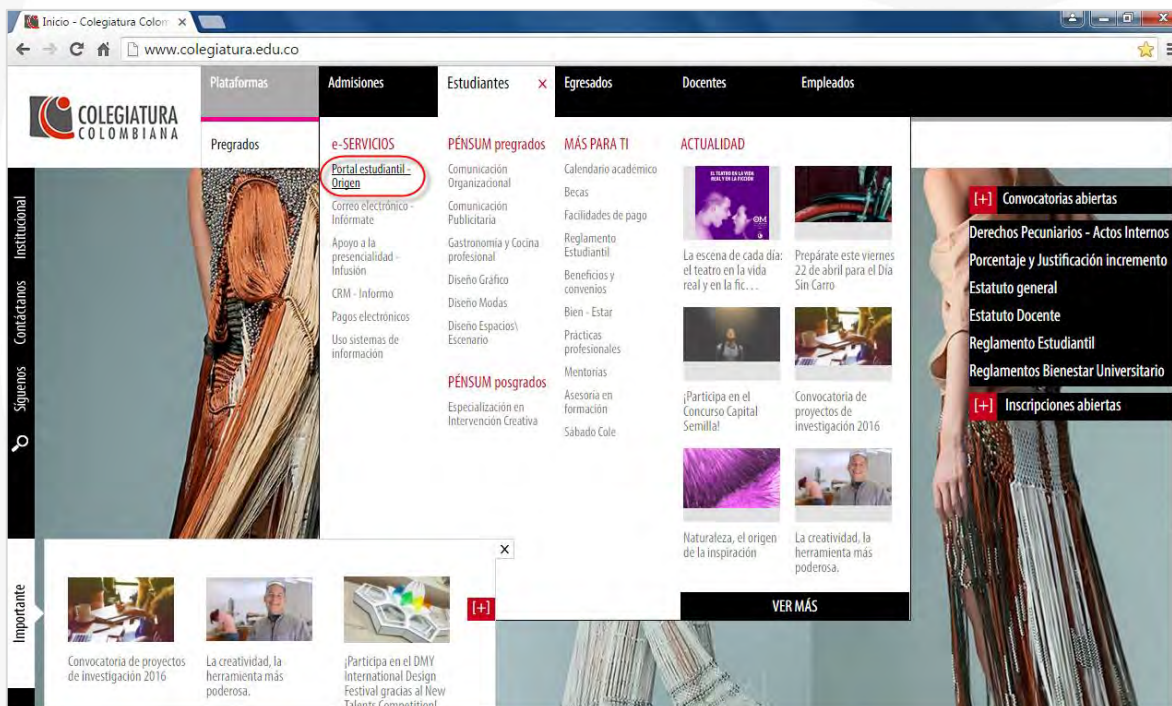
Inicio - Colegiatura Colom ×

www.colegiatura.edu.co

COLEGIATURA COLOMBIANA

Plataformas
Admisiones
Estudiantes ×
Egresados
Docentes
Empleados

Pregrados

e-SERVICIOS
Portal estudiantil - Origen
Correo electrónico - Infórmate
Apoyo a la presencialidad - Infusión
CRM - Informo
Pagos electrónicos
Uso sistemas de información

PÉNSUM pregrados
Comunicación Organizacional
Comunicación Publicitaria
Gastronomía y Cocina profesional
Diseño Gráfico
Diseño Modas
Diseño Espacios\ Escenario

PÉNSUM posgrados
Especialización en Intervención Creativa

MÁS PARA TI
Calendario académico
Becas
Facilidades de pago
Reglamento Estudiantil
Beneficios y convenios
Bien - Estar
Prácticas profesionales
Mentorías
Asesoría en formación
Sábado Cole

ACTUALIDAD
La escena de cada día: el teatro en la vida real y en la fic...
Prepárate este viernes 22 de abril para el Día Sin Carro
¡Participa en el Concurso Capital Semilla!
Convocatoria de proyectos de investigación 2016
Naturaleza, el origen de la inspiración
La creatividad, la herramienta más poderosa.
VER MÁS

Institucional
Contáctanos
Síguenos

[+] Convocatorias abiertas
Derechos Pecuniarios - Actos Internos
Porcentaje y Justificación incremento
Estatuto general
Estatuto Docente
Reglamento Estudiantil
Reglamentos Bienestar Universitario
[+] Inscripciones abiertas

Importante
×
Convocatoria de proyectos de investigación 2016
La creatividad, la herramienta más poderosa.
¡Participa en el DMY International Design Festival gracias al New Talents Competition!
[+]